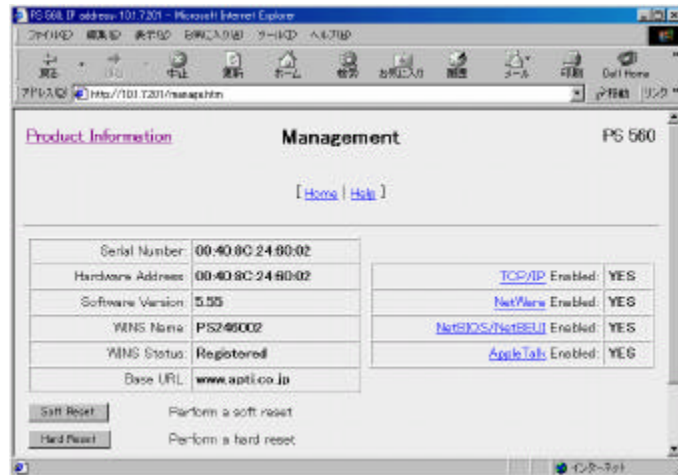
PS 560, IP address-10.1.7.201 - Microsoft Internet Explorer

ファイル(F) 編集(E) 表示(V) お気に入り(A) ツール(T) ヘルプ(H)

戻る 進む 中止 更新 ホーム 検索 お気に入り 履歴 メール 印刷 Dell Home

アドレス(D) http://10.1.7.201/manage.htm 移動 リンク

Product Information

Management

PS 560

[ Home | Help ]

| Serial Number: | 00:40:8C:24:60:02 |
|---|---|
| Hardware Address: | 00:40:8C:24:60:02 |
| Software Version: | 5.55 |
| WINS Name: | PS246002 |
| WINS Status: | Registered |
| Base URL: | www.apti.co.jp |

| TCP/IP Enabled: | YES |
|---|---|
| NetWare Enabled: | YES |
| NetBIOS/NetBEUI Enabled: | YES |
| AppleTalk Enabled: | YES |

Soft Reset Perform a soft reset

Hard Reset Perform a hard reset

インターネット